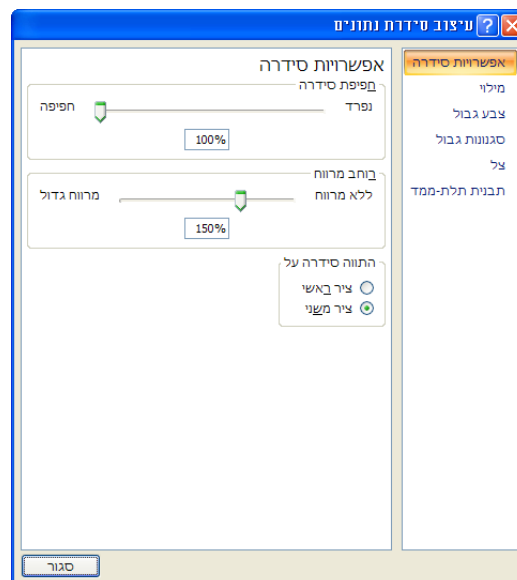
עיצוב סידרת נתונים

אפשרויות סידרה
מילוי
צבע גבול
סגנונות גבול
צל
תבנית תלת-ממד

אפשרויות סידרה

חפיפת סידרה
נפרד
חפיפה
100%

רוחב מרווח
ללא מרווח
מרווח גדול
150%

התווה סידרה על
ציר ראשי
ציר משני

סגור